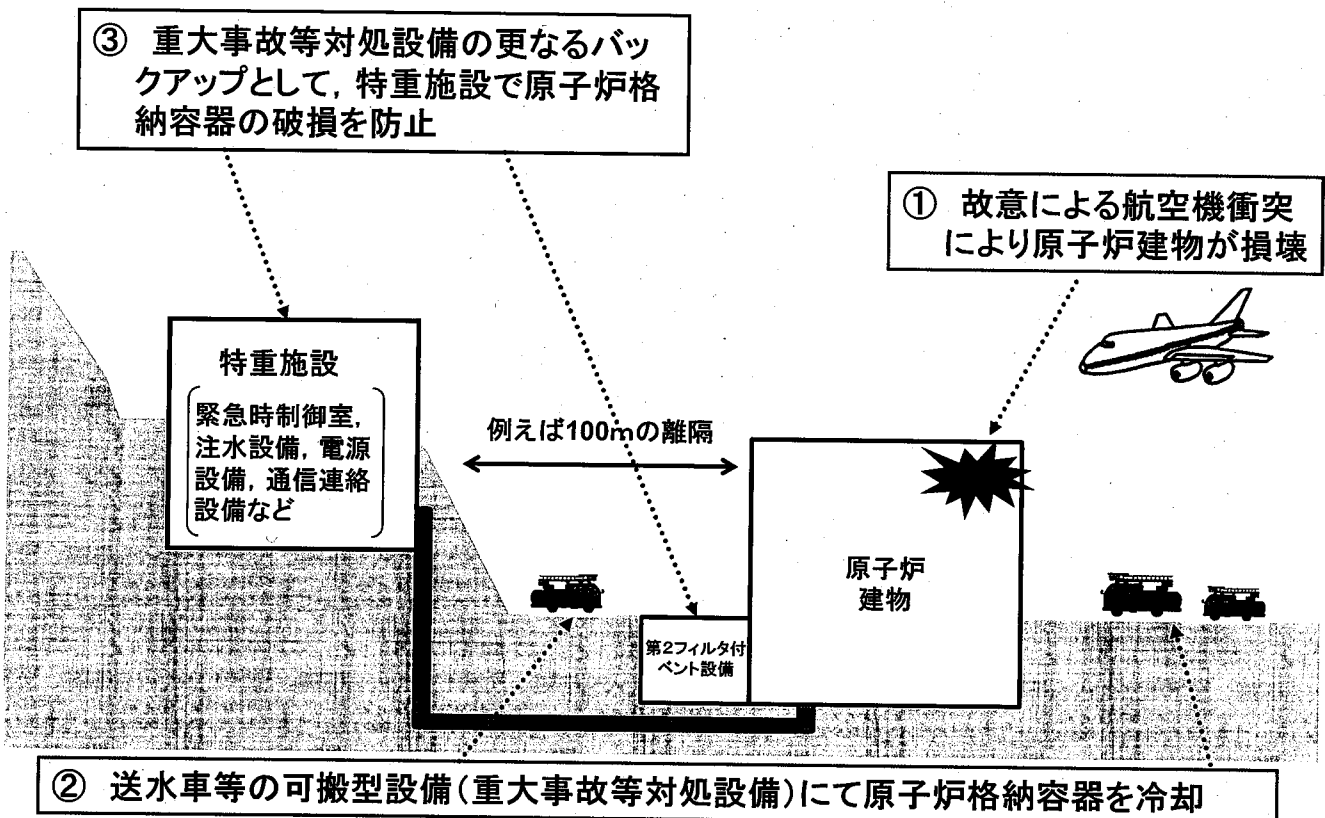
③ 重大事故等対処設備の更なるバックアップとして，特重施設で原子炉格納容器の破損を防止

① 故意による航空機衝突により原子炉建物が損壊

特重施設

緊急時制御室，注水設備，電源設備，通信連絡設備など

例えば100mの離隔

原子炉建物

第2フィルタ付ベント設備

② 送水車等の可搬型設備(重大事故等対処設備)にて原子炉格納容器を冷却